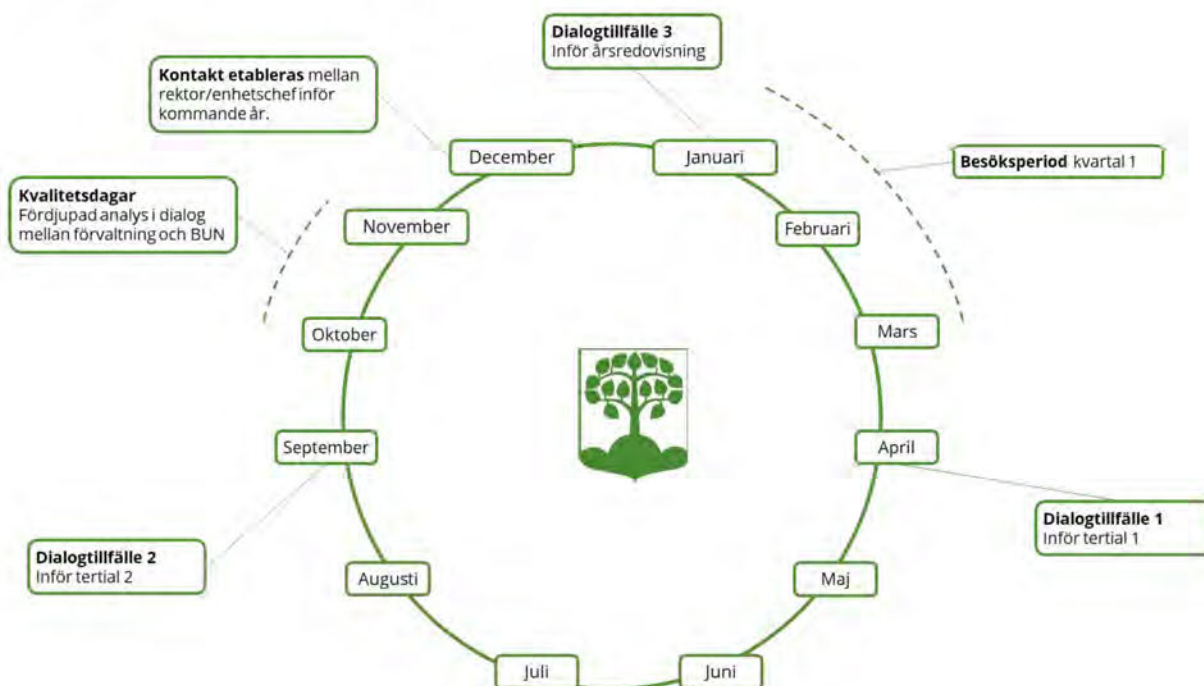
**Dialogtillfälle 3**
Inför årsredovisning

**Kontakt etableras** mellan rektor/enhetschef inför kommande år.

December

Januari

**Besöksperiod** kvartal 1

**Kvalitetsdagar**
Fördjupad analys i dialog mellan förvaltning och BUN

November

Februari

Oktober

Mars

September

April

**Dialogtillfälle 1**
Inför tertial 1

**Dialogtillfälle 2**
Inför tertial 2

Augusti

Maj

Juli

Juni